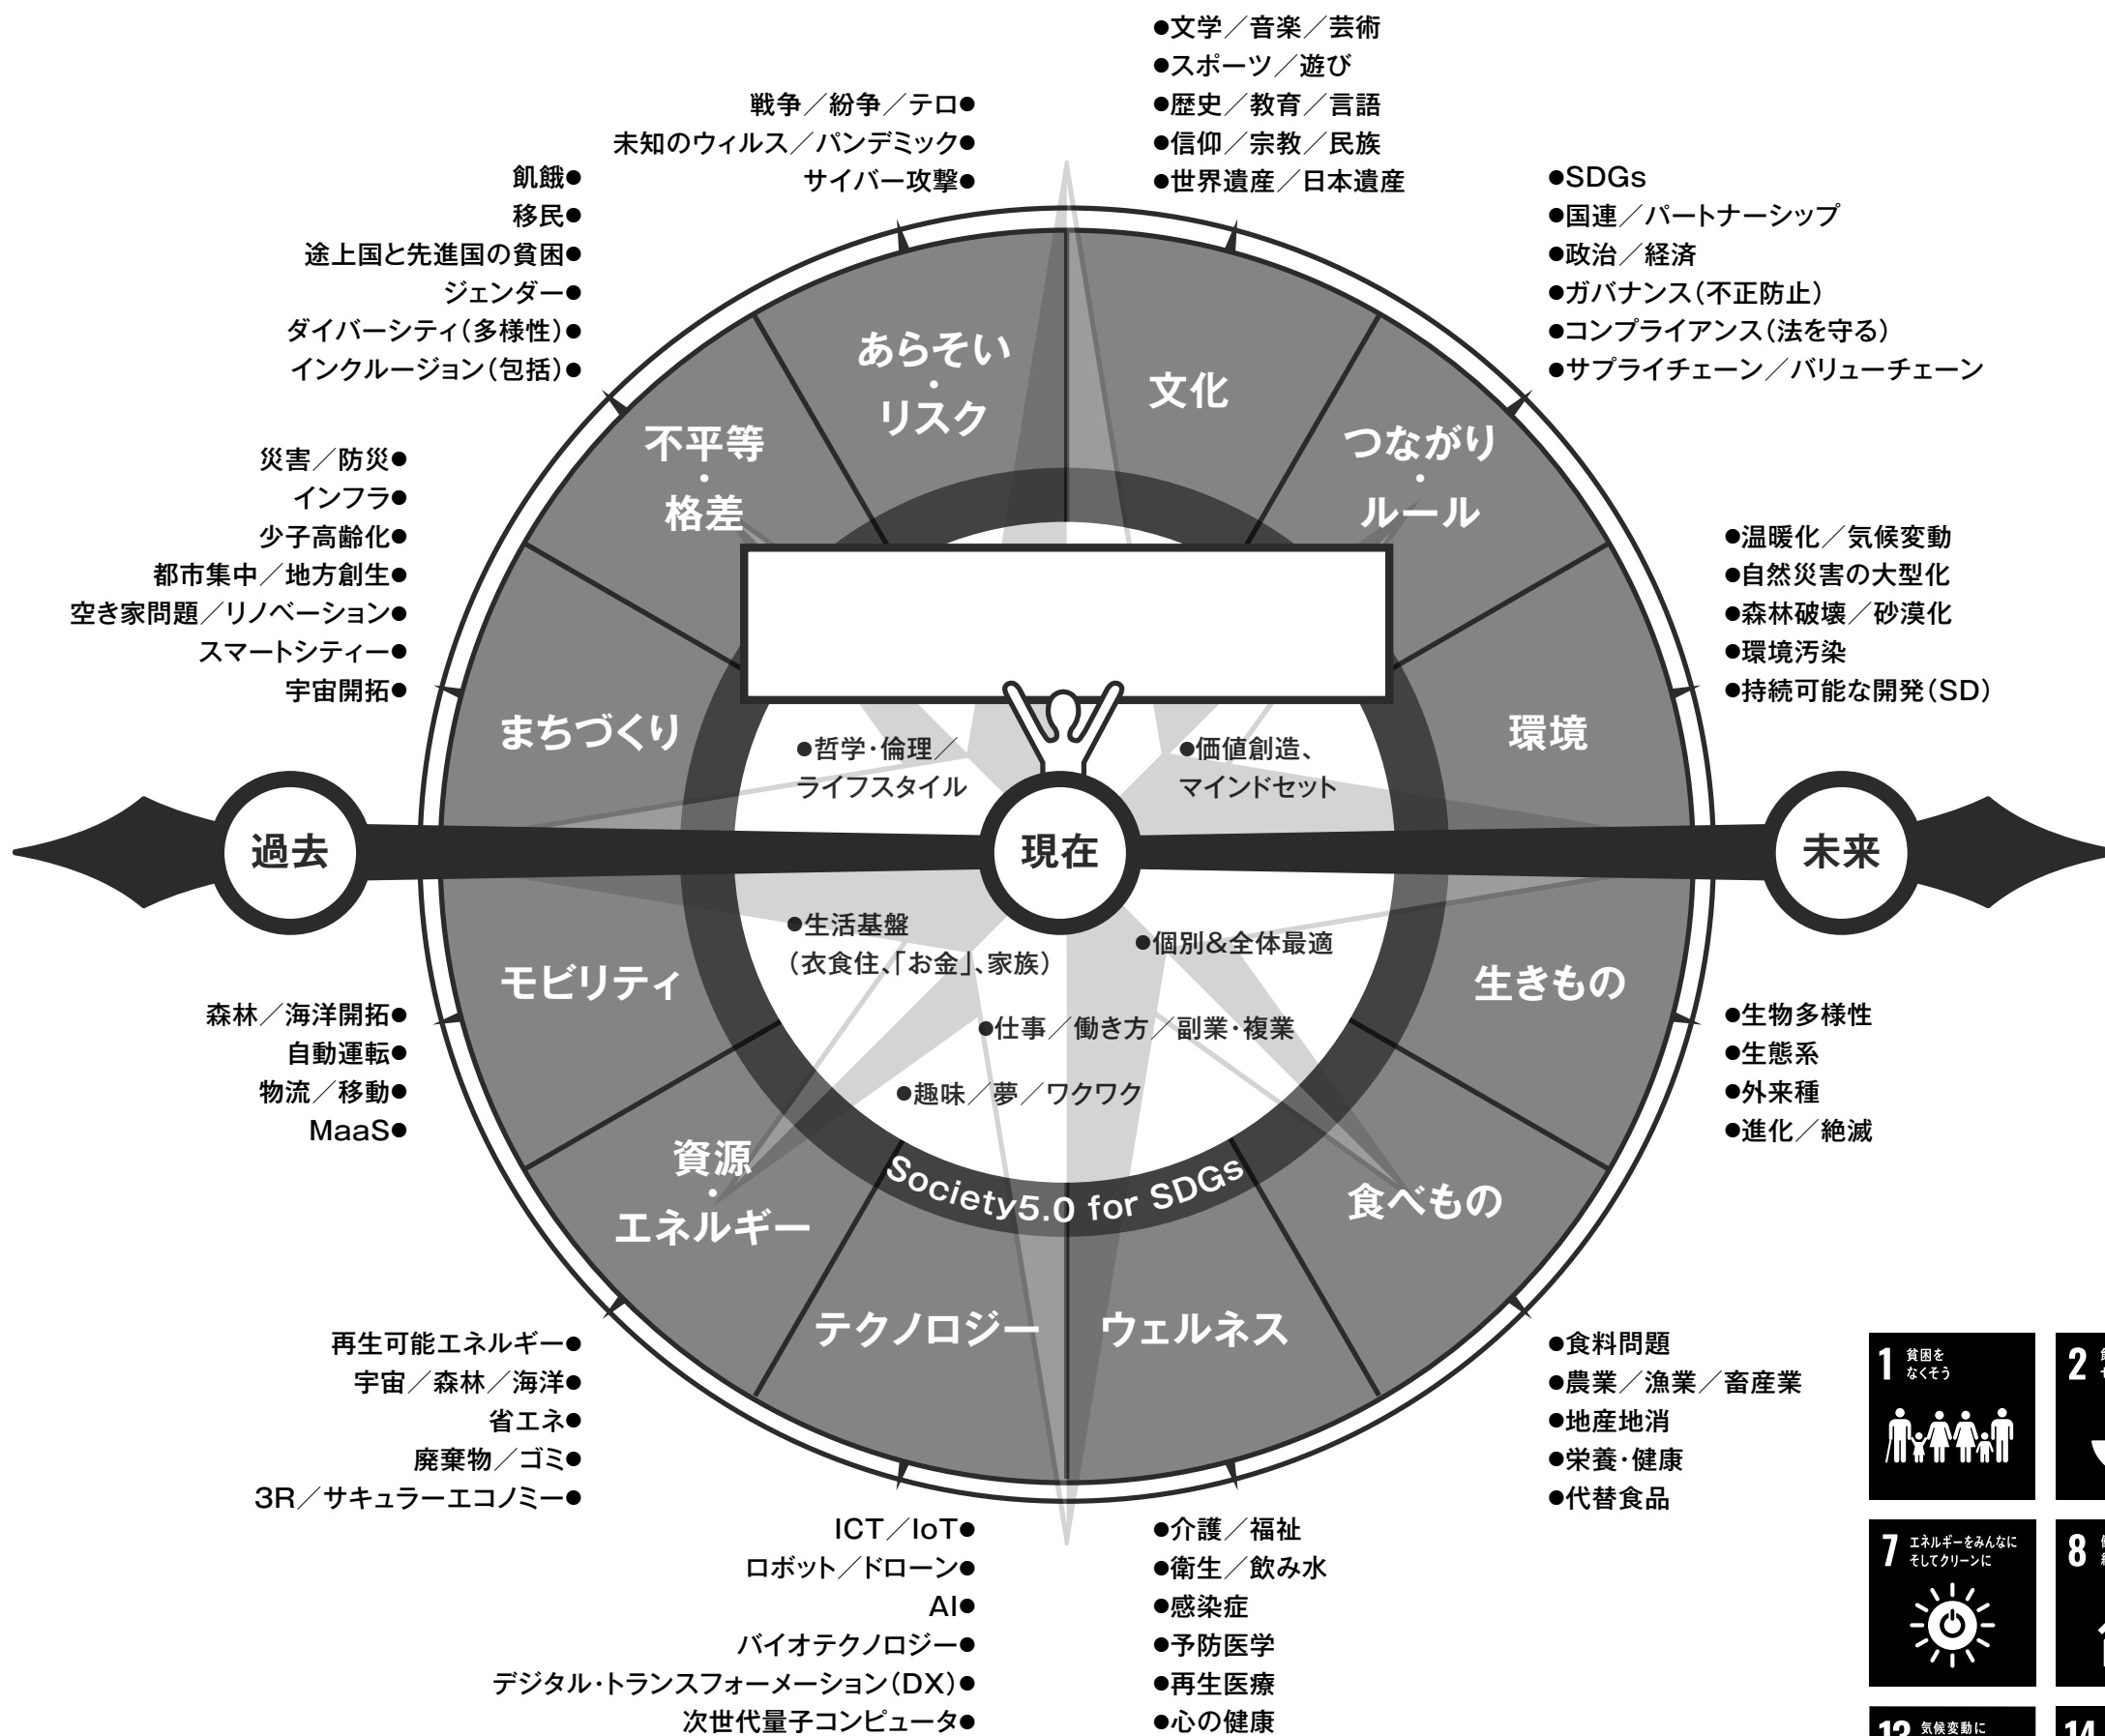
●文学／音楽／芸術
●スポーツ／遊び
●歴史／教育／言語
●信仰／宗教／民族
●世界遺産／日本遺産

戦争／紛争／テロ●
未知のウィルス／パンデミック●
サイバー攻撃●

飢餓●
移民●
途上国と先進国の貧困●
ジェンダー●
ダイバーシティ（多様性）●
インクルージョン（包括）●

●SDGs
●国連／パートナーシップ
●政治／経済
●ガバナンス（不正防止）
●コンプライアンス（法を守る）
●サプライチェーン／バリューチェーン

あらそい・リスク

文化

不平等・格差

つながり・ルール

災害／防災●
インフラ●
少子高齢化●
都市集中／地方創生●
空き家問題／リノベーション●
スマートシティー●
宇宙開拓●

●温暖化／気候変動
●自然災害の大型化
●森林破壊／砂漠化
●環境汚染
●持続可能な開発（SD）

まちづくり

環境

●哲学・倫理／ライフスタイル

●価値創造、マインドセット

過去

現在

未来

●生活基盤（衣食住、「お金」、家族）

●個別&全体最適

モビリティ

生きもの

●仕事／働き方／副業・複業

●趣味／夢／ワクワク

森林／海洋開拓●
自動運転●
物流／移動●
MaaS●

●生物多様性
●生態系
●外来種
●進化／絶滅

資源・エネルギー

Society5.0 for SDGs

食べもの

テクノロジー

ウェルネス

再生可能エネルギー●
宇宙／森林／海洋●
省エネ●
廃棄物／ゴミ●
3R／サキュラーエコノミー●

●食料問題
●農業／漁業／畜産業
●地産地消
●栄養・健康
●代替食品

ICT／IoT●
ロボット／ドローン●
AI●
バイオテクノロジー●
デジタル・トランスフォーメーション（DX）●
次世代量子コンピュータ●

●介護／福祉
●衛生／飲み水
●感染症
●予防医学
●再生医療
●心の健康

1 貧困をなくそう

2

7 エネルギーをみんなにそしてクリーンに

8

13 気候変動に

14